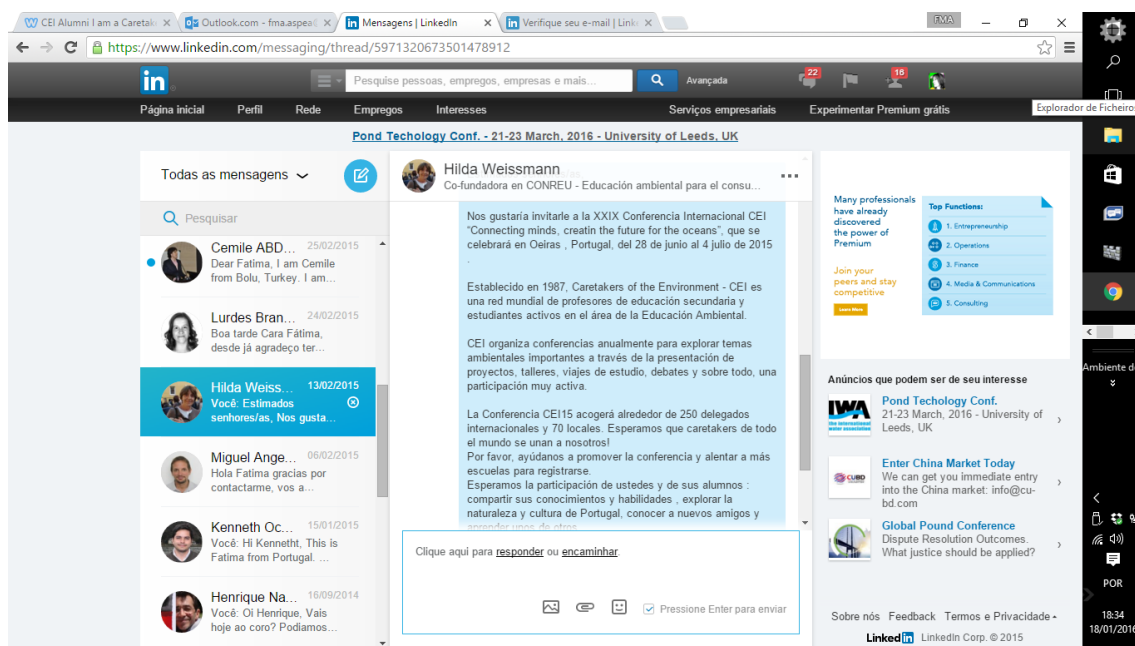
CEI Alumni I am a Caretak | Outlook.com - fma.aspea | Mensagens | LinkedIn | Verifique seu e-mail | Link

FMA

https://www.linkedin.com/messaging/thread/5971320673501478912

in

Pesquise pessoas, empregos, empresas e mais...

Avançada

22

18

Página inicial Perfil Rede Empregos Interesses Serviços empresariais Experimentar Premium grátis

Explorador de Ficheiros

Pond Techology Conf. - 21-23 March, 2016 - University of Leeds, UK

Todas as mensagens

Pesquisar

Cemile ABD... 25/02/2015
Dear Fatima, I am Cemile from Bolu, Turkey. I am...

Lurdes Bran... 24/02/2015
Boa tarde Cara Fátima, desde já agradeço ter...

Hilda Weiss... 13/02/2015
Você: Estimados senhores/as, Nos gusta...

Miguel Ange... 06/02/2015
Hola Fatima gracias por contactarme, vos a...

Kenneth Oc... 15/01/2015
Você: Hi Kennetht, This is Fatima from Portugal. ...

Henrique Na... 16/09/2014
Você: Oi Henrique, Vais hoje ao coro? Podíamos...

Hilda Weissmann
Co-fundadora en CONREU - Educación ambiental para el consu...

Nos gustaría invitarle a la XXIX Conferencia Internacional CEI "Connecting minds, creatin the future for the oceans", que se celebrará en Oeiras , Portugal, del 28 de junio al 4 julio de 2015 .

Establecido en 1987, Caretakers of the Environment - CEI es una red mundial de profesores de educación secundaria y estudiantes activos en el área de la Educación Ambiental.

CEI organiza conferencias anualmente para explorar temas ambientales importantes a través de la presentación de proyectos, talleres, viajes de estudio, debates y sobre todo, una participación muy activa.

La Conferencia CEI15 acogerá alrededor de 250 delegados internacionales y 70 locales. Esperamos que caretakers de todo el mundo se unan a nosotros!
Por favor, ayúdanos a promover la conferencia y alentar a más escuelas para registrarse.
Esperamos la participación de ustedes y de sus alumnos : compartir sus conocimientos y habilidades , explorar la naturaleza y cultura de Portugal, conocer a nuevos amigos y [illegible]

Clique aqui para responder ou encaminhar.

Pressione Enter para enviar

Many professionals have already discovered the power of Premium

Join your peers and stay competitive

Learn More

Top Functions:
1. Entrepreneurship
2. Operations
3. Finance
4. Media & Communications
5. Consulting

Anúncios que podem ser de seu interesse

Pond Techology Conf.
21-23 March, 2016 - University of Leeds, UK

Enter China Market Today
We can get you immediate entry into the China market: info@cu-bd.com

Global Pound Conference
Dispute Resolution Outcomes. What justice should be applied?

Sobre nós Feedback Termos e Privacidade
LinkedIn LinkedIn Corp. © 2015

Ambiente d

POR
18:34
18/01/2016